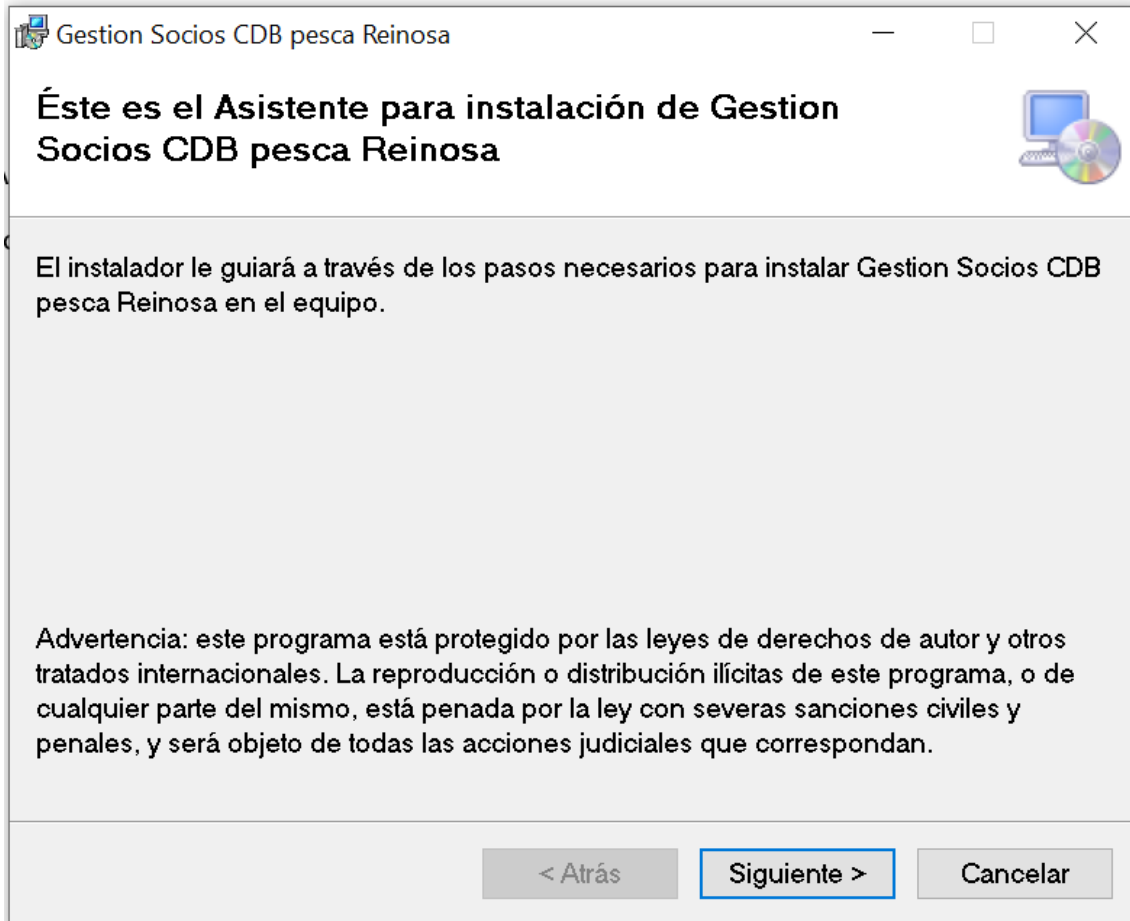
Gestion Socios CDB pesca Reinosa

Éste es el Asistente para instalación de Gestion Socios CDB pesca Reinosa

El instalador le guiará a través de los pasos necesarios para instalar Gestion Socios CDB pesca Reinosa en el equipo.

Advertencia: este programa está protegido por las leyes de derechos de autor y otros tratados internacionales. La reproducción o distribución ilícitas de este programa, o de cualquier parte del mismo, está penada por la ley con severas sanciones civiles y penales, y será objeto de todas las acciones judiciales que correspondan.

< Atrás
Siguiente >
Cancelar